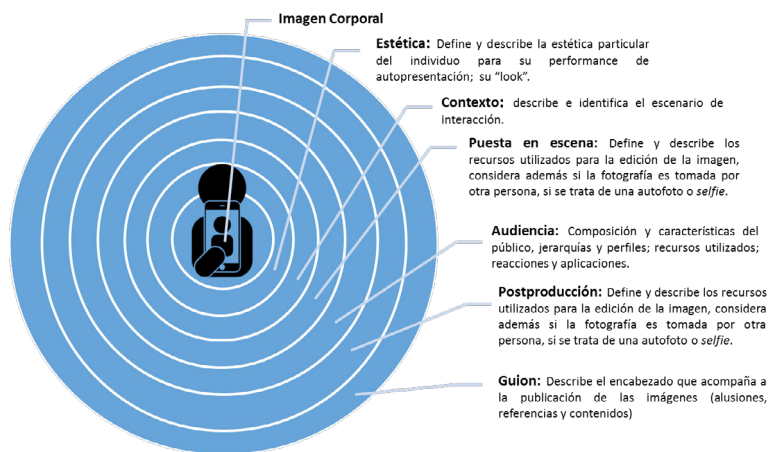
Imagen Corporal

Estética: Define y describe la estética particular del individuo para su performance de autopresentación; su "look".

Contexto: describe e identifica el escenario de interacción.

Puesta en escena: Define y describe los recursos utilizados para la edición de la imagen, considera además si la fotografía es tomada por otra persona, si se trata de una autofoto o selfie.

Audiencia: Composición y características del público, jerarquías y perfiles; recursos utilizados; reacciones y aplicaciones.

Postproducción: Define y describe los recursos utilizados para la edición de la imagen, considera además si la fotografía es tomada por otra persona, si se trata de una autofoto o selfie.

Guion: Describe el encabezado que acompaña a la publicación de las imágenes (alusiones, referencias y contenidos)